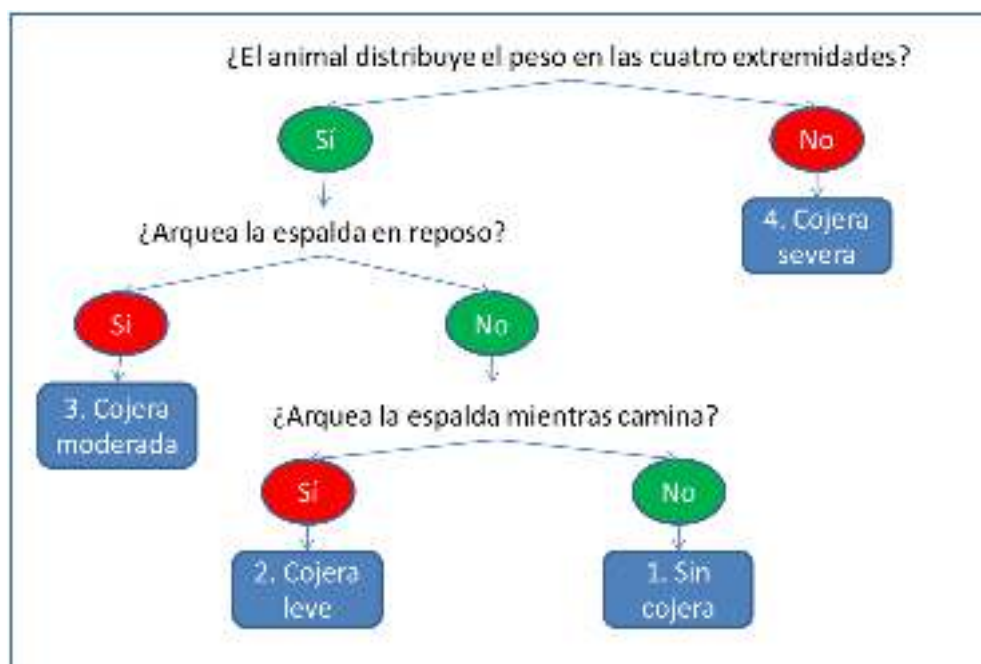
¿El animal distribuye el peso en las cuatro extremidades?

Sí

No

4. Cojera severa

¿Arquea la espalda en reposo?

Si

No

3. Cojera moderada

¿Arquea la espalda mientras camina?

Sí

No

2. Cojera leve

1. Sin cojera